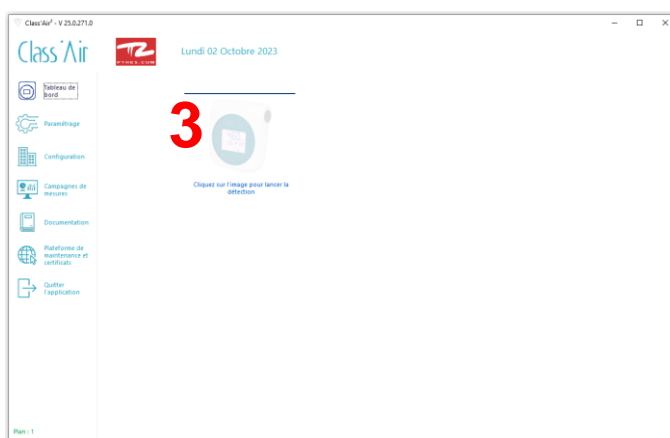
Class'Air® - V 25.0.271.0

Class'Air

Lundi 02 Octobre 2023

Tableau de bord

Paramétrage

Configuration

Campagnes de mesures

Documentation

Plateforme de maintenance et certificats

Quitter l'application

3

Cliquez sur l'image pour lancer la détection

Plan : 1